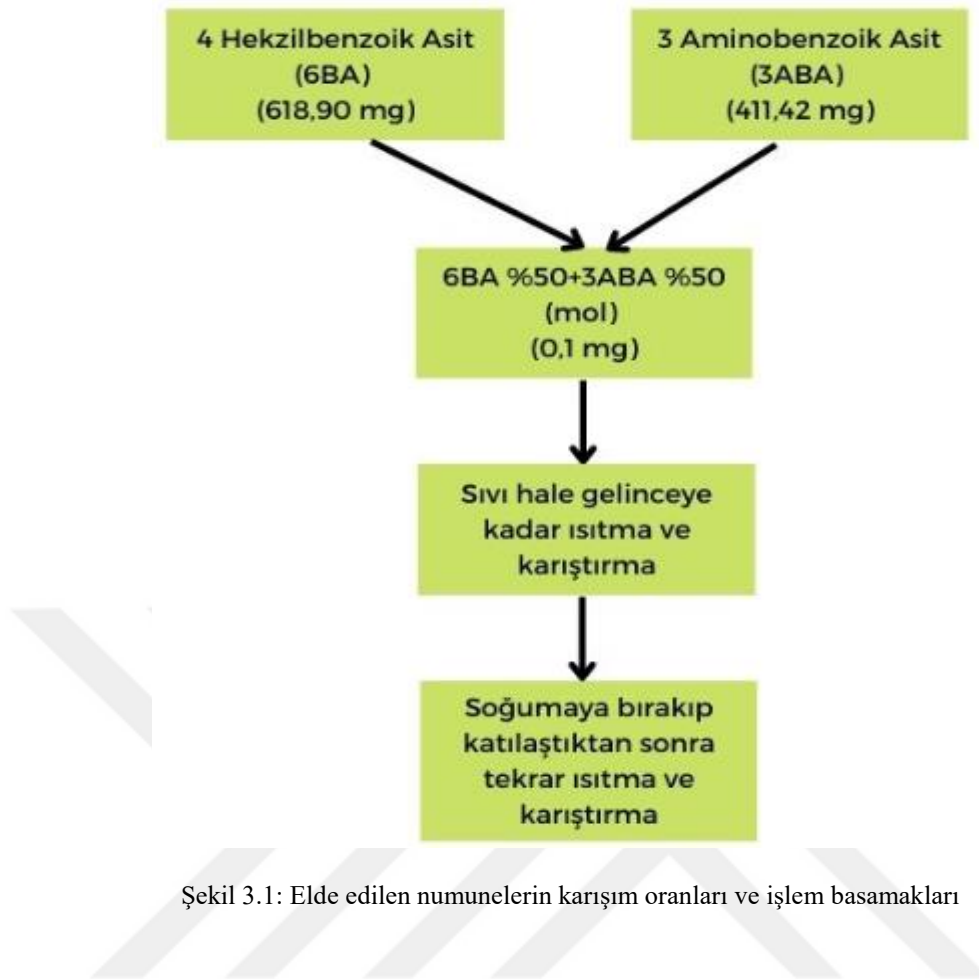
4 Hekzilbenzoik Asit
(6BA)
(618,90 mg)

3 Aminobenzoik Asit
(3ABA)
(411,42 mg)

6BA %50+3ABA %50
(mol)
(0,1 mg)

Sıvı hale gelinceye kadar ısıtma ve karıştırma

Soğumaya bırakıp katılaştıktan sonra tekrar ısıtma ve karıştırma

Şekil 3.1: Elde edilen numunelerin karışım oranları ve işlem basamakları